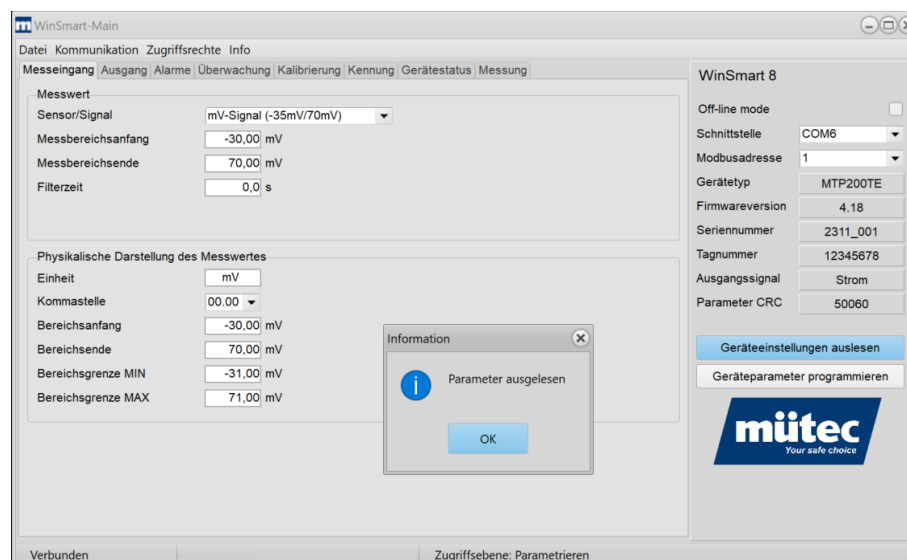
WinSmart-Main

Datei Kommunikation Zugriffsrechte Info

Messeingang Ausgang Alarme Überwachung Kalibrierung Kennung Gerätestatus Messung

Messwert

Sensor/Signal mV-Signal (-35mV/70mV)
Messbereichsanfang -30,00 mV
Messbereichsende 70,00 mV
Filterzeit 0,0 s

Physikalische Darstellung des Messwertes

Einheit mV
Kommastelle 00.00
Bereichsanfang -30,00 mV
Bereichsende 70,00 mV
Bereichsgrenze MIN -31,00 mV
Bereichsgrenze MAX 71,00 mV

Information

Parameter ausgelesen

OK

WinSmart 8

Off-line mode
Schnittstelle COM6
Modbusadresse 1
Gerätetyp MTP200TE
Firmwareversion 4.18
Seriennummer 2311_001
Tagnummer 12345678
Ausgangssignal Strom
Parameter CRC 50060

Geräteeinstellungen auslesen
Geräteparameter programmieren

mütec
Your safe choice

Verbunden
Zugriffsebene: Parametrieren